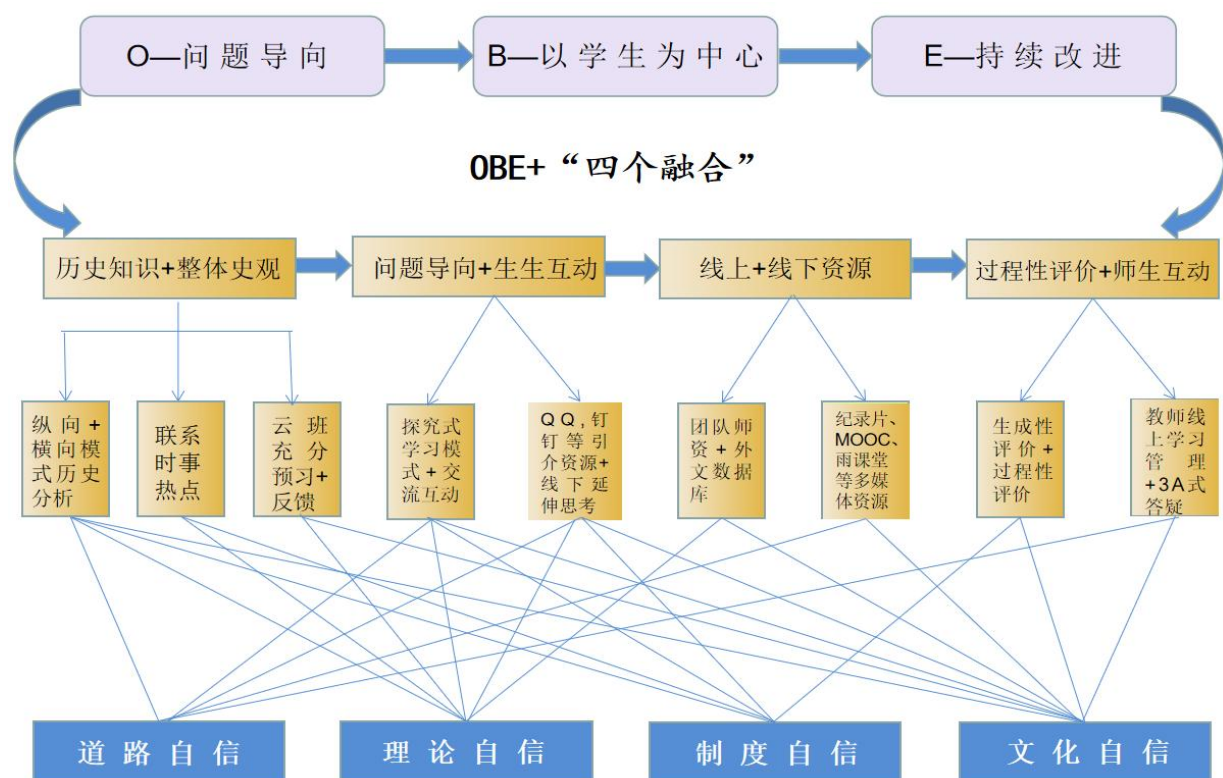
O—问题导向

B—以学生为中心

E—持续改进

OBE+“四个融合”

历史知识+整体史观

问题导向+生生互动

线上+线下资源

过程性评价+师生互动

纵向+横向模式历史分析

联系时事热点

云班充分预习+反馈

探究式学习模式+交流互动

QQ,钉钉等引介资源+线下延伸思考

团队师资+外文数据库

纪录片、MOOC、雨课堂等多媒体资源

生成性评价+过程性评价

教师线上学习管理+3A式答疑

道路自信

理论自信

制度自信

文化自信